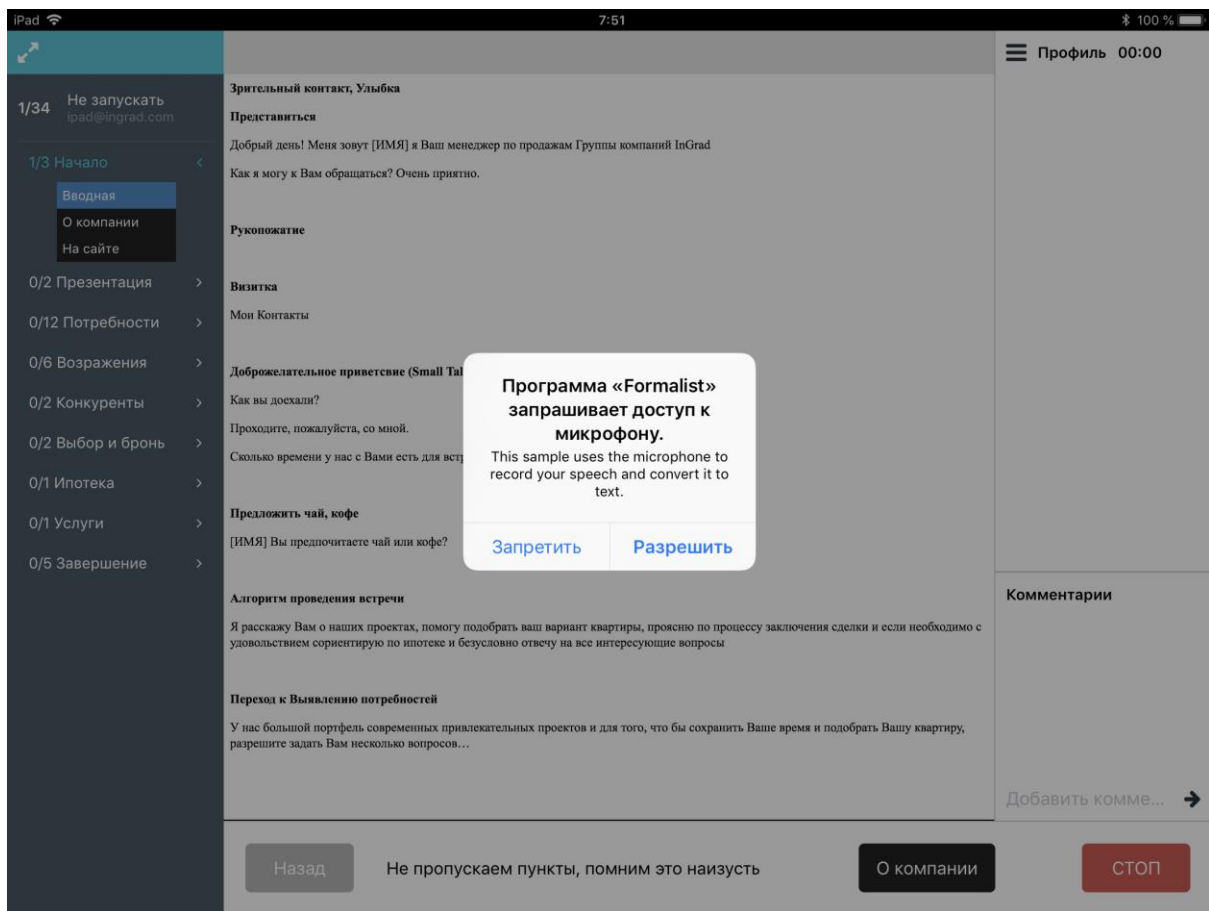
iPad 7:51 100 %

1/34 Не запускать
ipad@ingrad.com

1/3 Начало
Вводная
О компании
На сайте
0/2 Презентация
0/12 Потребности
0/6 Возражения
0/2 Конкуренты
0/2 Выбор и бронь
0/1 Ипотека
0/1 Услуги
0/5 Завершение

Зрительный контакт, Улыбка

Представиться

Добрый день! Меня зовут [ИМЯ] я Ваш менеджер по продажам Группы компаний InGrad

Как я могу к Вам обращаться? Очень приятно.

Рукопожатие

Визитка

Мои Контакты

Доброжелательное приветсвие (Small Tal

Как вы доехали?

Проходите, пожалуйста, со мной.

Сколько времени у нас с Вами есть для встр

Предложить чай, кофе

[ИМЯ] Вы предпочитаете чай или кофе?

Алгоритм проведения встречи

Я расскажу Вам о наших проектах, помогу подобрать ваш вариант квартиры, проясню по процессу заключения сделки и если необходимо с удовольствием сориентирую по ипотеке и безусловно отвечу на все интересующие вопросы

Переход к Выявлению потребностей

У нас большой портфель современных привлекательных проектов и для того, что бы сохранить Ваше время и подобрать Вашу квартиру, разрешите задать Вам несколько вопросов…

Программа «Formalist» запрашивает доступ к микрофону.
This sample uses the microphone to record your speech and convert it to text.
Запретить Разрешить

Профиль 00:00

Комментарии

Добавить комме...

Назад
Не пропускаем пункты, помним это наизусть
О компании
СТОП